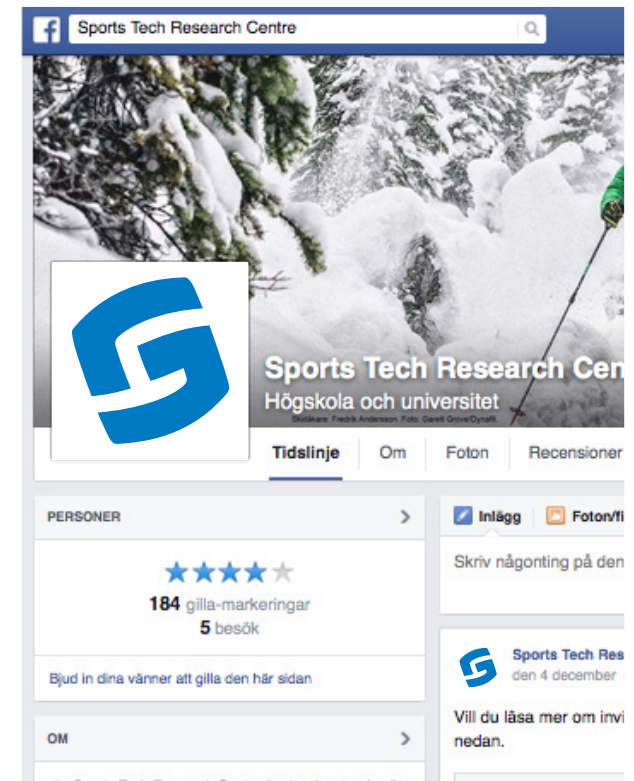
Sports Tech Research Centre

Sports Tech Research Cen

Högskola och universitet

Skidåkare: Fredrik Andersson. Foto: Garett Grove/Dynafit.

Tidslinje

Om

Foton

Recensioner

PERSONER

184 gilla-markeringar

5 besök

Bjud in dina vänner att gilla den här sidan

OM

Inlägg

Foton/fi

Skriv någonting på den

Sports Tech Res

den 4 december

Vill du läsa mer om invi

nedan.